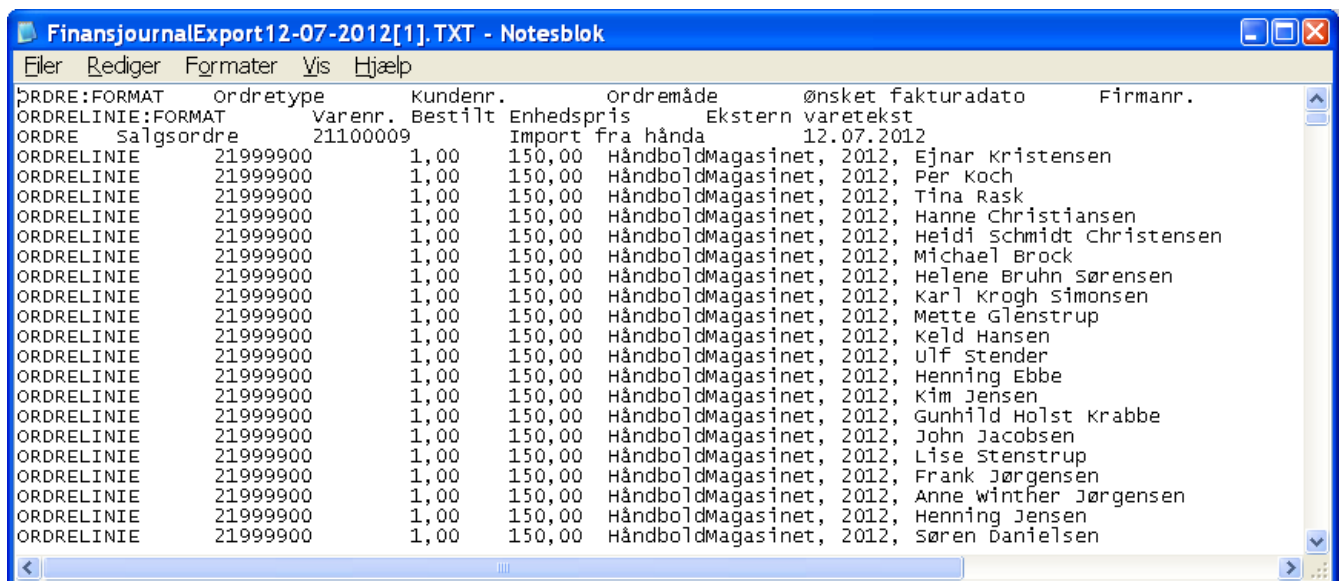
FinansjournalExport12-07-2012[1].TXT - Notesblok

Filer Rediger Formater Vis Hjælp

ORDRE:FORMAT Ordretype Kundenr. Ordremåde Ønsket fakturadato Firmanr.
ORDRELINIE:FORMAT Varenr. Bestilt Enhedspris Ekstern varetekst
ORDRE Salgsordre 21100009 Import fra hånda 12.07.2012
ORDRELINIE 21999900 1,00 150,00 HåndboldMagasinet, 2012, Ejnar Kristensen
ORDRELINIE 21999900 1,00 150,00 HåndboldMagasinet, 2012, Per Koch
ORDRELINIE 21999900 1,00 150,00 HåndboldMagasinet, 2012, Tina Rask
ORDRELINIE 21999900 1,00 150,00 HåndboldMagasinet, 2012, Hanne Christiansen
ORDRELINIE 21999900 1,00 150,00 HåndboldMagasinet, 2012, Heidi Schmidt Christensen
ORDRELINIE 21999900 1,00 150,00 HåndboldMagasinet, 2012, Michael Brock
ORDRELINIE 21999900 1,00 150,00 HåndboldMagasinet, 2012, Helene Bruhn Sørensen
ORDRELINIE 21999900 1,00 150,00 HåndboldMagasinet, 2012, Karl Krogh Simonsen
ORDRELINIE 21999900 1,00 150,00 HåndboldMagasinet, 2012, Mette Glenstrup
ORDRELINIE 21999900 1,00 150,00 HåndboldMagasinet, 2012, Keld Hansen
ORDRELINIE 21999900 1,00 150,00 HåndboldMagasinet, 2012, Ulf Stender
ORDRELINIE 21999900 1,00 150,00 HåndboldMagasinet, 2012, Henning Ebbe
ORDRELINIE 21999900 1,00 150,00 HåndboldMagasinet, 2012, Kim Jensen
ORDRELINIE 21999900 1,00 150,00 HåndboldMagasinet, 2012, Gunhild Holst Krabbe
ORDRELINIE 21999900 1,00 150,00 HåndboldMagasinet, 2012, John Jacobsen
ORDRELINIE 21999900 1,00 150,00 HåndboldMagasinet, 2012, Lise Stenstrup
ORDRELINIE 21999900 1,00 150,00 HåndboldMagasinet, 2012, Frank Jørgensen
ORDRELINIE 21999900 1,00 150,00 HåndboldMagasinet, 2012, Anne Winther Jørgensen
ORDRELINIE 21999900 1,00 150,00 HåndboldMagasinet, 2012, Henning Jensen
ORDRELINIE 21999900 1,00 150,00 HåndboldMagasinet, 2012, Søren Danielsen